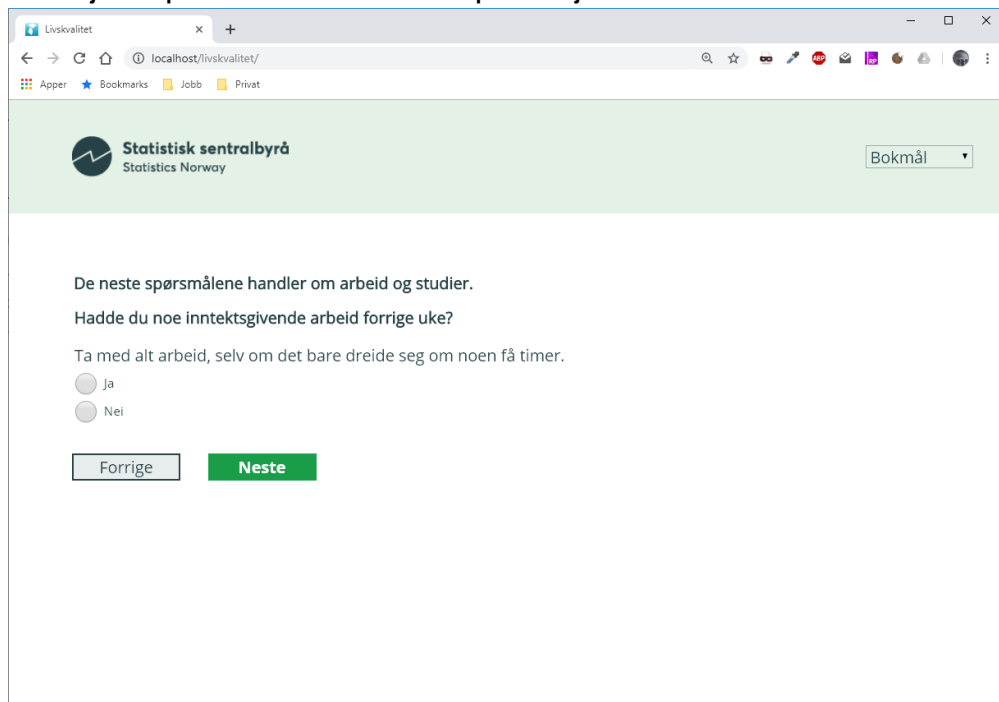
Livskvalitet

localhost/livskvalitet/

Apper Bookmarks Jobb Privat

Statistisk sentralbyrå
Statistics Norway

Bokmål

De neste spørsmålene handler om arbeid og studier.

Hadde du noe inntektsgivende arbeid forrige uke?

Ta med alt arbeid, selv om det bare dreide seg om noen få timer.

Ja

Nei

Forrige

Neste